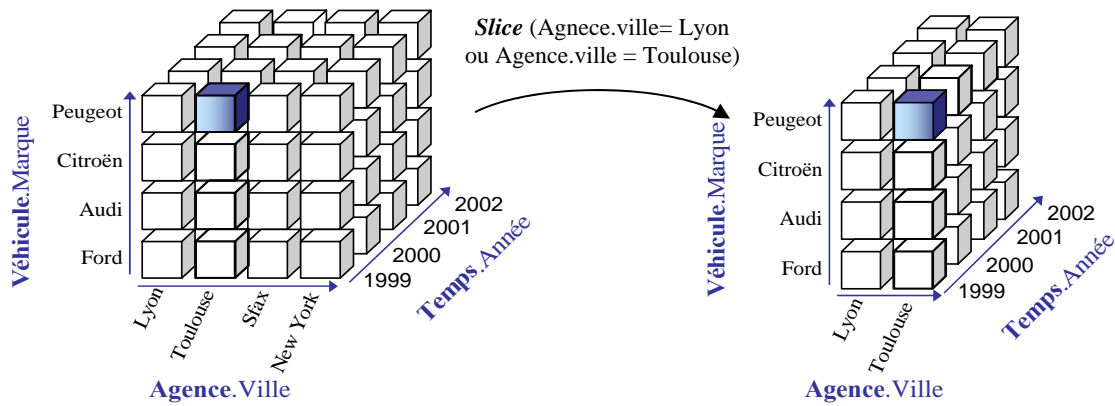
Slice (Agnece.ville= Lyon ou Agence.ville = Toulouse)

Véhicule.Marque

Peugeot
Citroën
Audi
Ford

Lyon
Toulouse
Sfax
New York

Agence.Ville

1999
2000
2001
2002

Temps.Année

Véhicule.Marque

Peugeot
Citroën
Audi
Ford

Lyon
Toulouse

Agence.Ville

1999
2000
2001
2002

Temps.Année